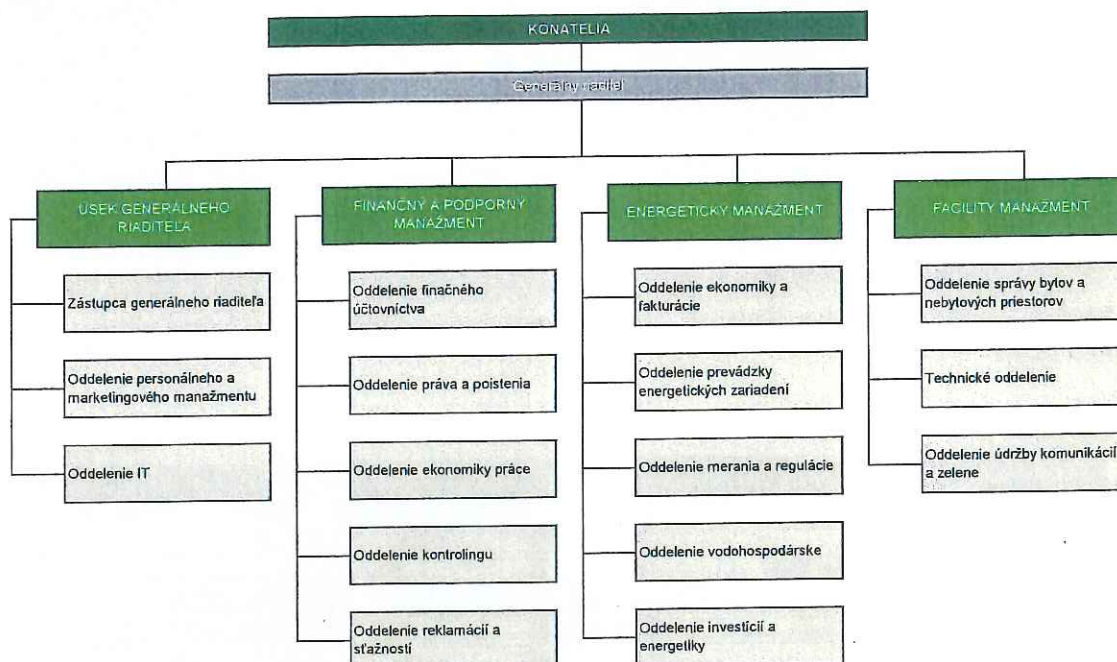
KONATELIA

Generálny riaditeľ

ÚSEK GENERÁLNEHO RIADITEĽA

Zástupca generálneho riaditeľa

Oddelenie personálneho a marketingového manažmentu

Oddelenie IT

FINANČNÝ A PODPORNÝ MANAŽMENT

Oddelenie finačného účtovníctva

Oddelenie práva a poistenia

Oddelenie ekonomiky práce

Oddelenie kontrolingu

Oddelenie reklamácií a sťažností

ENERGETICKÝ MANAŽMENT

Oddelenie ekonomiky a fakturácie

Oddelenie prevádzky energetických zariadení

Oddelenie merania a regulácie

Oddelenie vodohospodárske

Oddelenie investícií a energetiky

FACILITY MANAŽMENT

Oddelenie správy bytov a nebytových priestorov

Technické oddelenie

Oddelenie údržby komunikácií a zelene